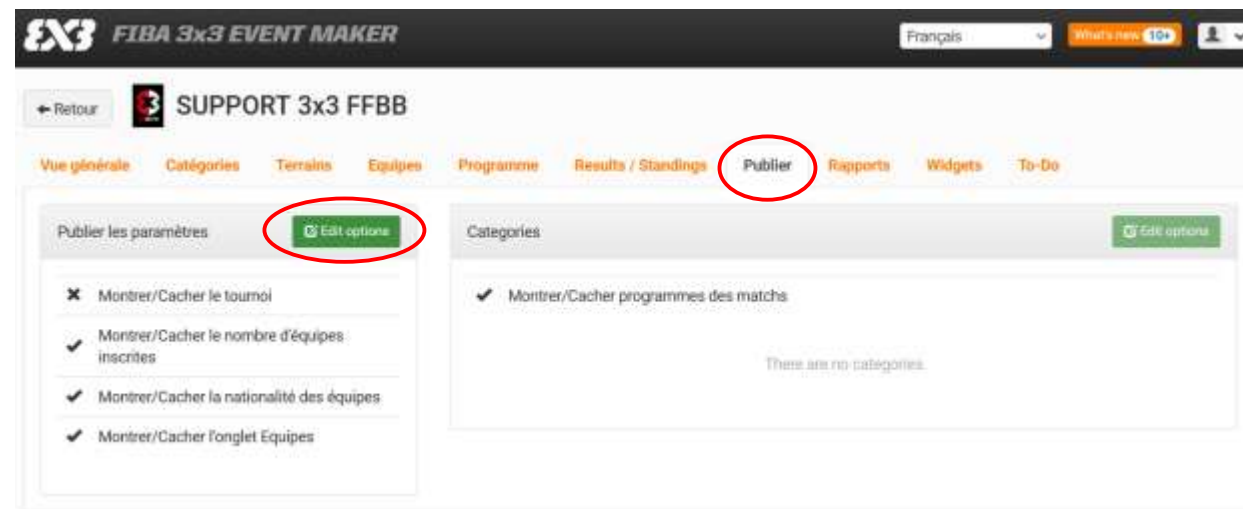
3X3 FIBA 3x3 EVENT MAKER

Français

What's new 10+

← Retour

SUPPORT 3x3 FFBB

Vue générale Catégories Terrains Equipes Programme Results / Standings Publier Rapports Widgets To-Do

Publier les paramètres

Edit options

✖ Montrer/Cacher le tournoi

✔ Montrer/Cacher le nombre d'équipes inscrites

✔ Montrer/Cacher la nationalité des équipes

✔ Montrer/Cacher l'onglet Equipes

Categories

Edit options

✔ Montrer/Cacher programmes des matchs

There are no categories.